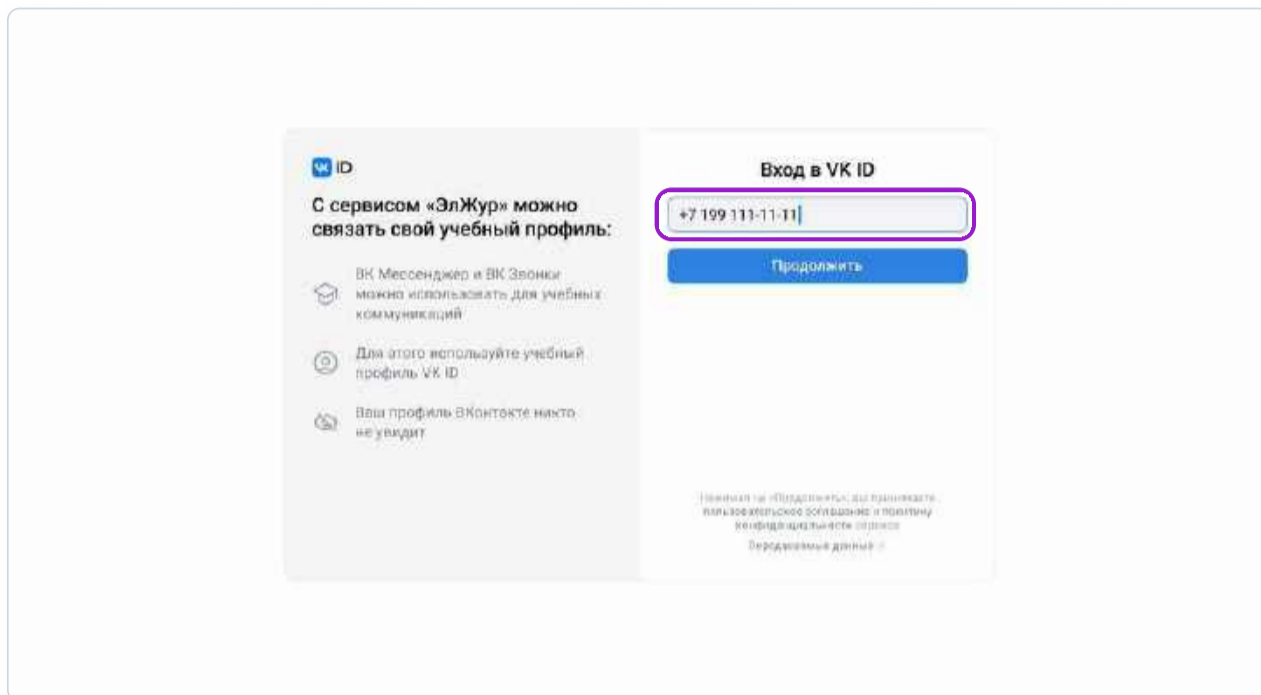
VK ID

С сервисом «ЭлЖур» можно связать свой учебный профиль:

ВК Мессенджер и ВК Звонки можно использовать для учебных коммуникаций

Для этого используйте учебный профиль VK ID

Ваш профиль ВКонтакте никто не увидит

Вход в VK ID

+7 199 111-11-11

Продолжить

Нажимая на «Продолжить», вы принимаете пользовательское соглашение и политику конфиденциальности сервиса

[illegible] данные